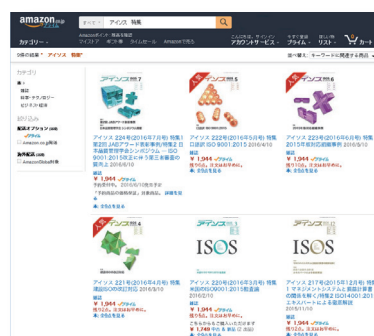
amazon.co.jp

すべて アイソス 特集

カテゴリー

Amazonポイント 商品を探す アカウント&リスト 注文履歴 カート

"アイソス 特集"

カテゴリ
雑誌
科学・テクノロジー
ビジネス・経済

配送オプション
Amazon.co.jp発送

アイソス 224号(2016年7月号) 特集 第2回 JABアワード表彰事例/特集2 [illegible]
雑誌
¥ 1,944 ✓prime

アイソス 226号(2016年9月号) 特集 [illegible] ISO 9001:2015 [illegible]
雑誌
¥ 1,944 ✓prime

アイソス 222号(2016年6月号) 特集 2015年版 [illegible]
雑誌
¥ 1,944 ✓prime

アイソス 221号(2016年4月号) 特集 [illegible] 2016/3/10
雑誌
¥ 1,944 ✓prime

ISOS

アイソス 225号(2016年8月号) 特集 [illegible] ISO 9001:2015 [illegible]
雑誌
¥ 1,944 ✓prime

ISOS

アイソス 217号(2015年12月号) 特集 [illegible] ISO14001:2015 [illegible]
雑誌
¥ 1,944 ✓prime